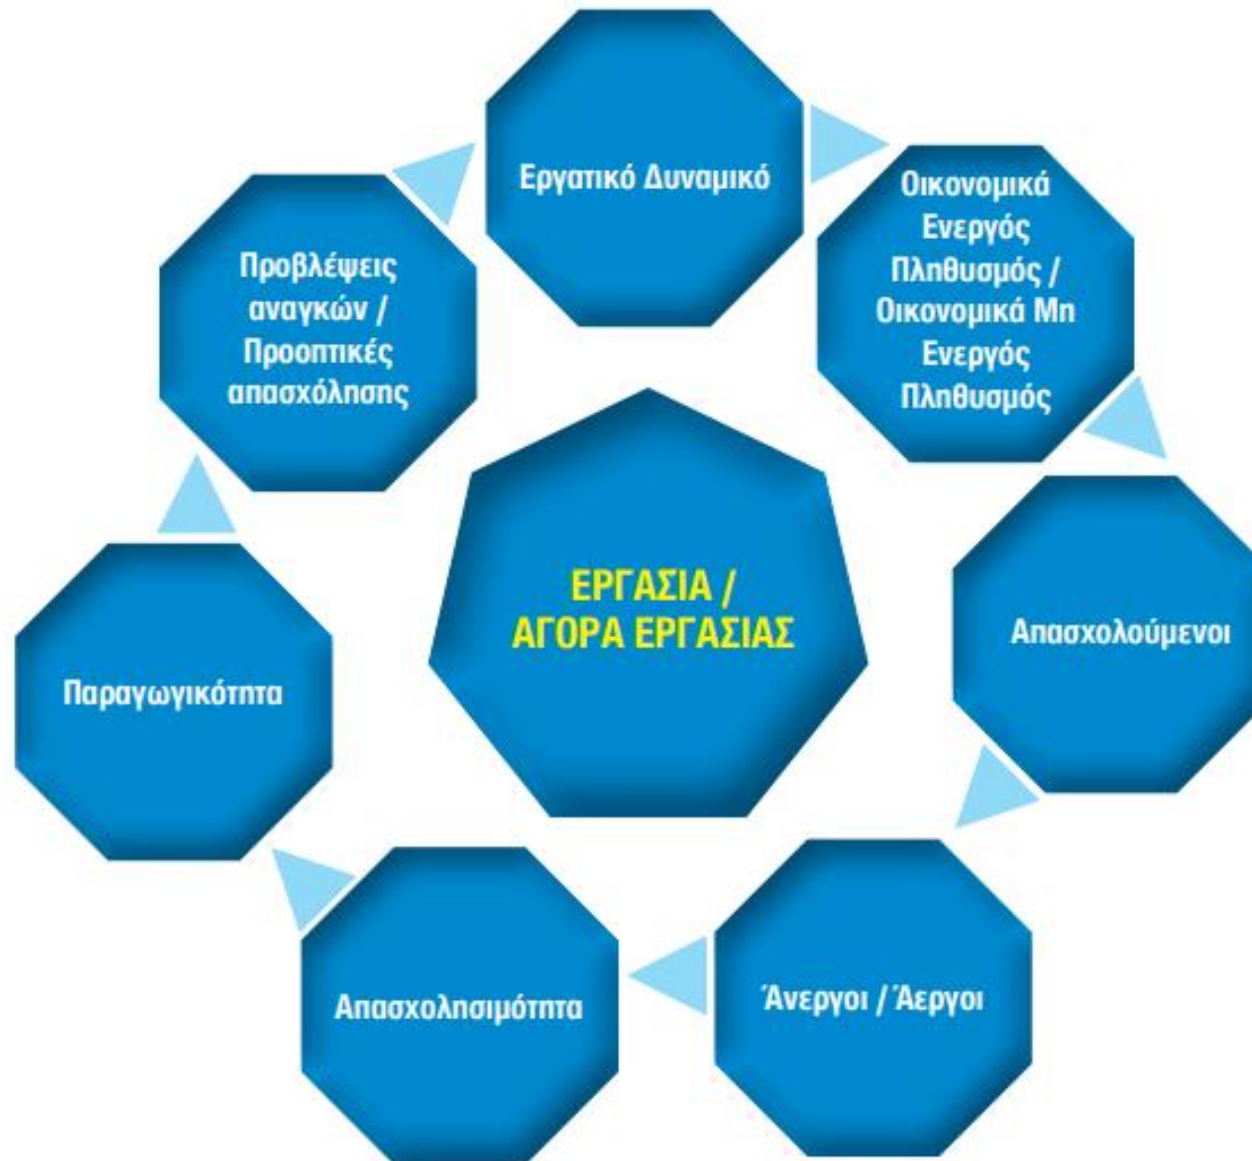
Εργατικό Δυναμικό

Οικονομικά Ενεργός Πληθυσμός / Οικονομικά Μη Ενεργός Πληθυσμός

Απασχολούμενοι

Άνεργοι / Άεργοι

Απασχολησιμότητα

Παραγωγικότητα

Προβλέψεις αναγκών / Προοπτικές απασχόλησης

ΕΡΓΑΣΙΑ / ΑΓΟΡΑ ΕΡΓΑΣΙΑΣ